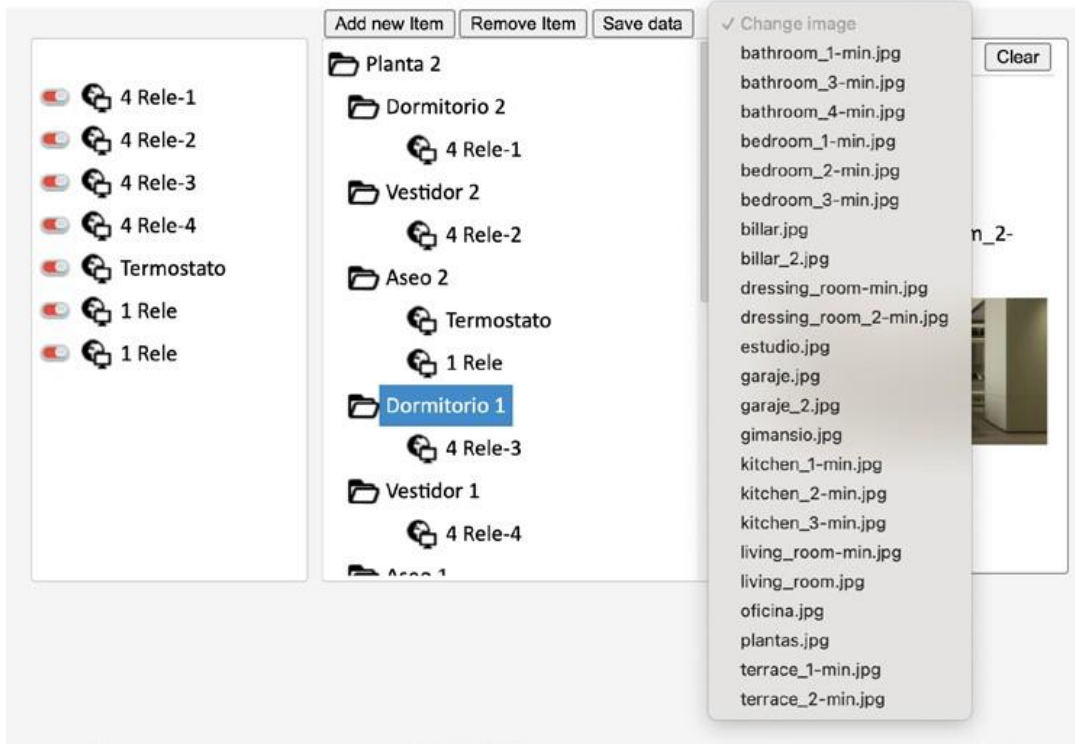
Add new Item | Remove Item | Save data

4 Rele-1
4 Rele-2
4 Rele-3
4 Rele-4
Termostato
1 Rele
1 Rele

Planta 2
Dormitorio 2
4 Rele-1
Vestidor 2
4 Rele-2
Aseo 2
Termostato
1 Rele
Dormitorio 1
4 Rele-3
Vestidor 1
4 Rele-4
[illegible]

✓ Change image
bathroom_1-min.jpg
bathroom_3-min.jpg
bathroom_4-min.jpg
bedroom_1-min.jpg
bedroom_2-min.jpg
bedroom_3-min.jpg
billar.jpg
billar_2.jpg
dressing_room-min.jpg
dressing_room_2-min.jpg
estudio.jpg
garaje.jpg
garaje_2.jpg
gimansio.jpg
kitchen_1-min.jpg
kitchen_2-min.jpg
kitchen_3-min.jpg
living_room-min.jpg
living_room.jpg
oficina.jpg
plantas.jpg
terrace_1-min.jpg
terrace_2-min.jpg

Clear
n_2-